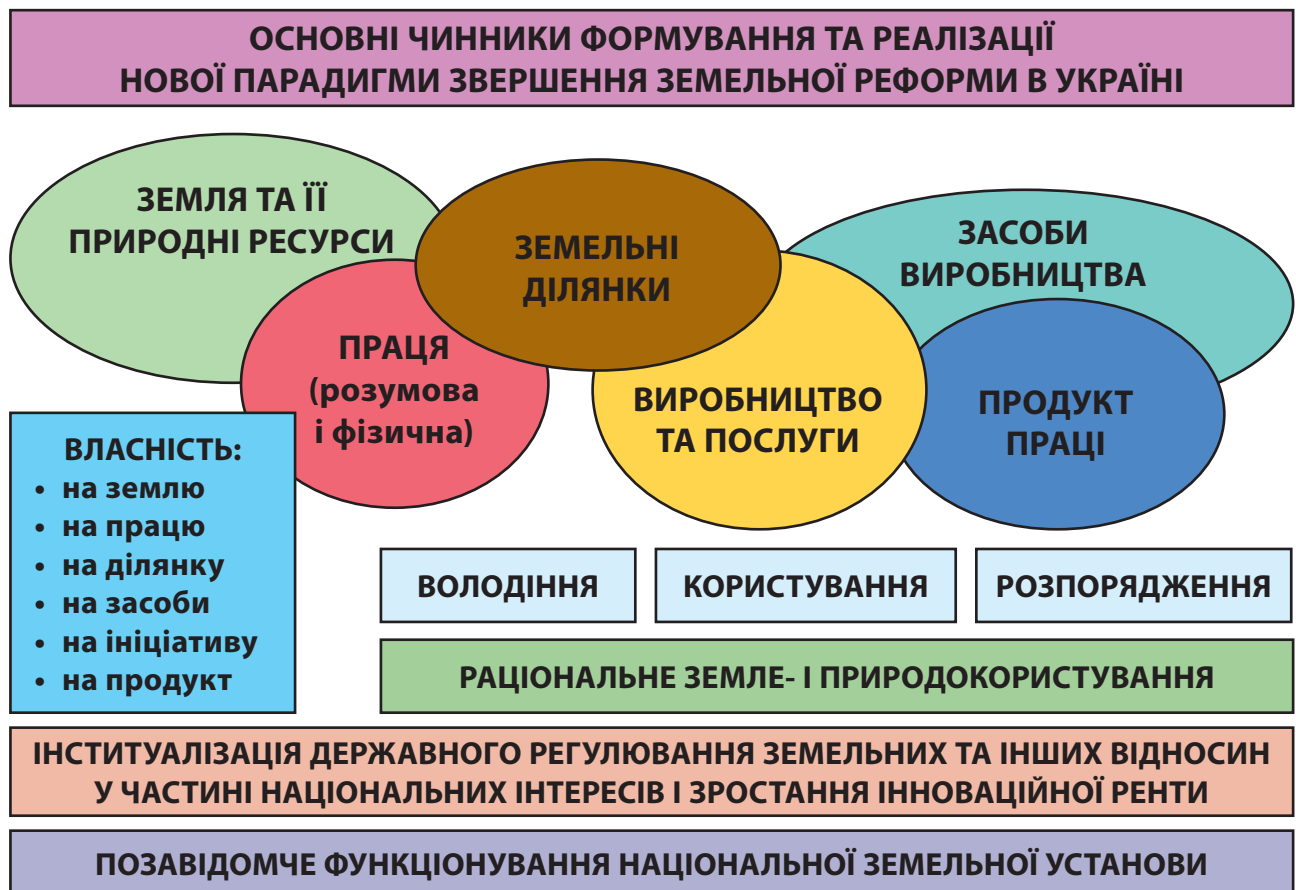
ОСНОВНІ ЧИННИКИ ФОРМУВАННЯ ТА РЕАЛІЗАЦІЇ НОВОЇ ПАРАДИГМИ ЗВЕРШЕННЯ ЗЕМЕЛЬНОЇ РЕФОРМИ В УКРАЇНІ

ЗЕМЛЯ ТА ЇЇ ПРИРОДНІ РЕСУРСИ

ЗЕМЕЛЬНІ ДІЛЯНКИ

ЗАСОБИ ВИРОБНИЦТВА

ПРАЦЯ (розумова і фізична)

ВИРОБНИЦТВО ТА ПОСЛУГИ

ПРОДУКТ ПРАЦІ

ВЛАСНІСТЬ:
• на землю
• на працю
• на ділянку
• на засоби
• на ініціативу
• на продукт

ВОЛОДІННЯ

КОРИСТУВАННЯ

РОЗПОРЯДЖЕННЯ

РАЦІОНАЛЬНЕ ЗЕМЛЕ- І ПРИРОДОКОРИСТУВАННЯ

ІНСТИТУАЛІЗАЦІЯ ДЕРЖАВНОГО РЕГУЛЮВАННЯ ЗЕМЕЛЬНИХ ТА ІНШИХ ВІДНОСИН У ЧАСТИНІ НАЦІОНАЛЬНИХ ІНТЕРЕСІВ І ЗРОСТАННЯ ІННОВАЦІЙНОЇ РЕНТИ

ПОЗАВІДОМЧЕ ФУНКЦІОНУВАННЯ НАЦІОНАЛЬНОЇ ЗЕМЕЛЬНОЇ УСТАНОВИ